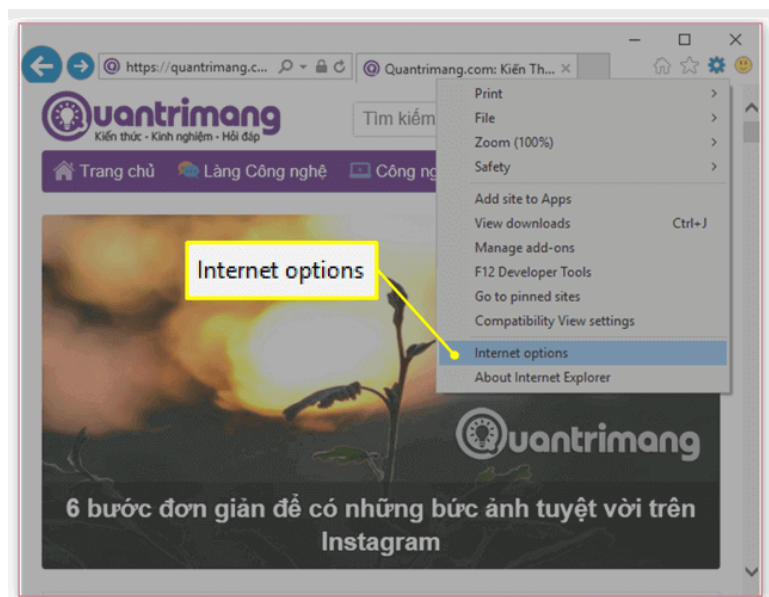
https://quantrimang.c...

Quantrimang.com: Kiến Th...

Quantrimang
Kiến thức - Kinh nghiệm - Hỏi đáp

Tìm kiếm

Trang chủ Làng Công nghệ Công ng

Print
File
Zoom (100%)
Safety
Add site to Apps
View downloads Ctrl+J
Manage add-ons
F12 Developer Tools
Go to pinned sites
Compatibility View settings
Internet options
About Internet Explorer

Internet options

Quantrimang

6 bước đơn giản để có những bức ảnh tuyệt vời trên Instagram